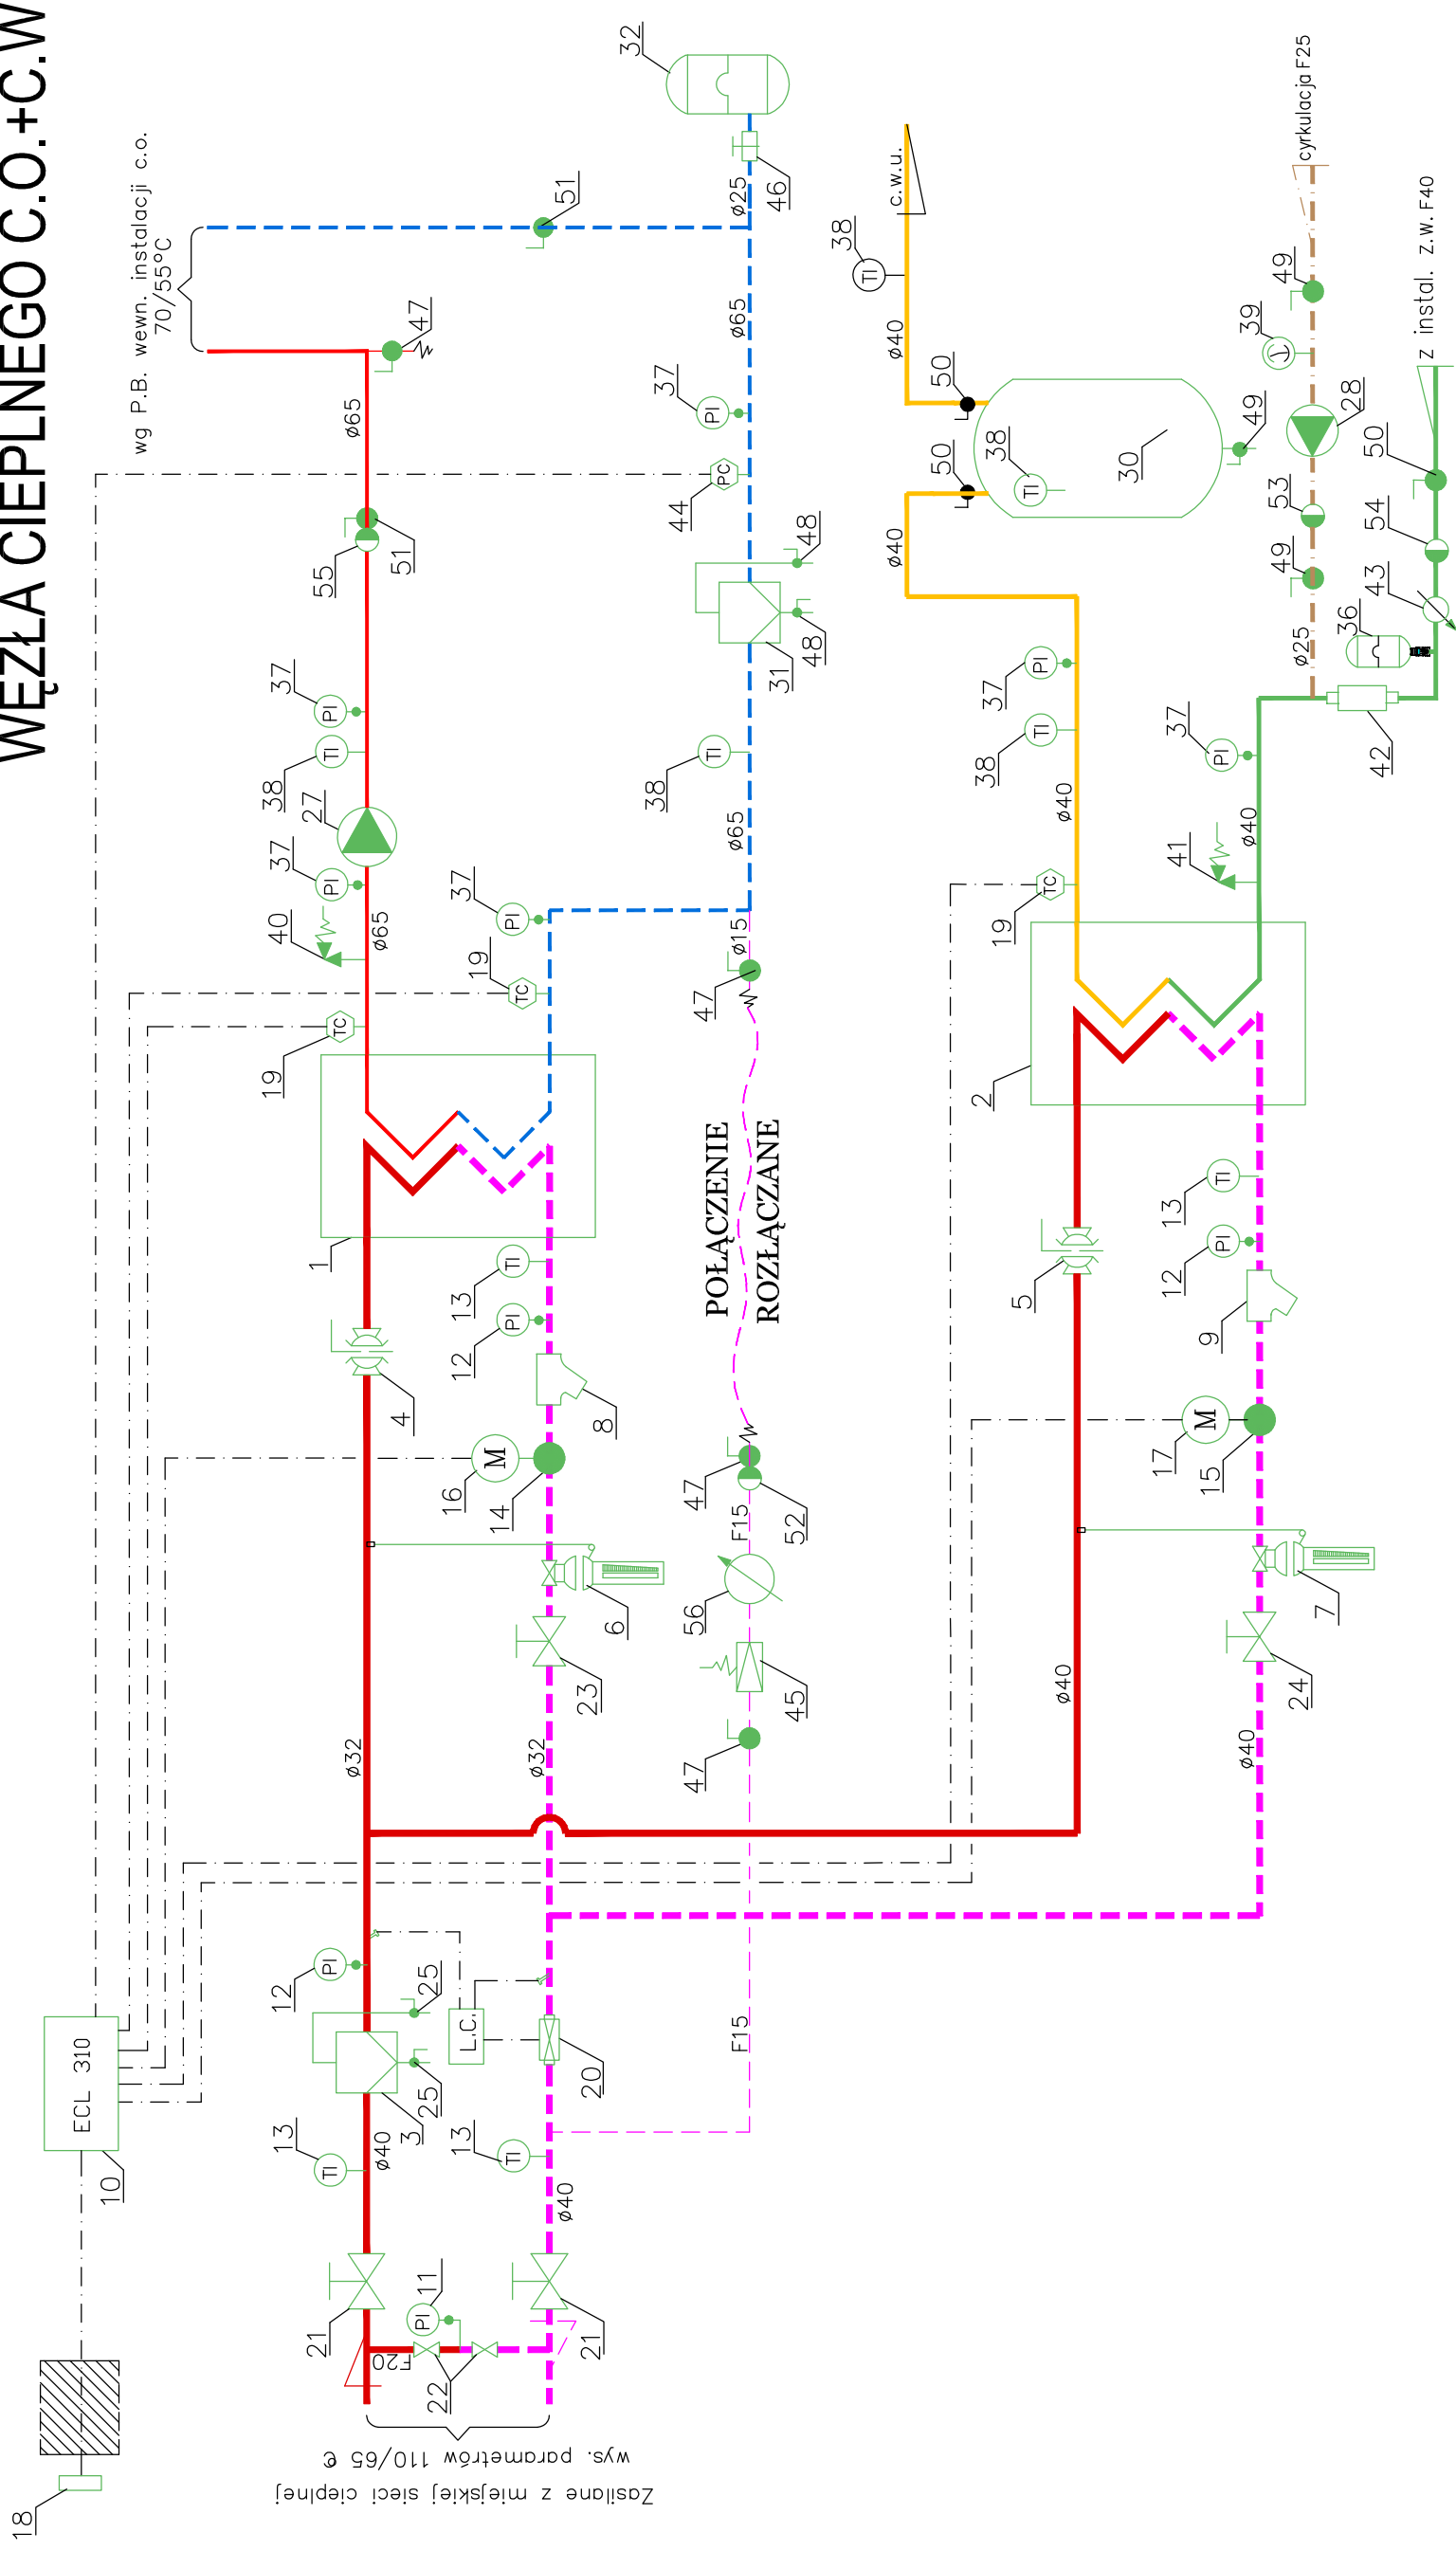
WĘZŁA CIEPLNEGO C.O.+C.W.

wg P.B. wewn. instalacji c.o. 70/55°C

Zasilane z miejskiej sieci cieplnej wys. parametrów 110/65 °C

POŁĄCZENIE ROZŁĄCZANE

ECL 310

L.C.

c.w.u.

cyrkulacja F25

z instal. z.w. F40

ø65 ø65 ø65 ø65 ø32 ø32 ø40 ø40 ø40 ø40 ø40 ø40 ø40 ø40 ø25 ø25 ø15 F15 F15 F20

PI TI TC PC M

1 2 3 4 5 6 7 8 9 10 11 12 13 14 15 16 17 18 19 20 21 22 23 24 25 27 28 30 31 32 36 37 38 39 40 41 42 43 44 45 46 47 48 49 50 51 52 53 54 55 56